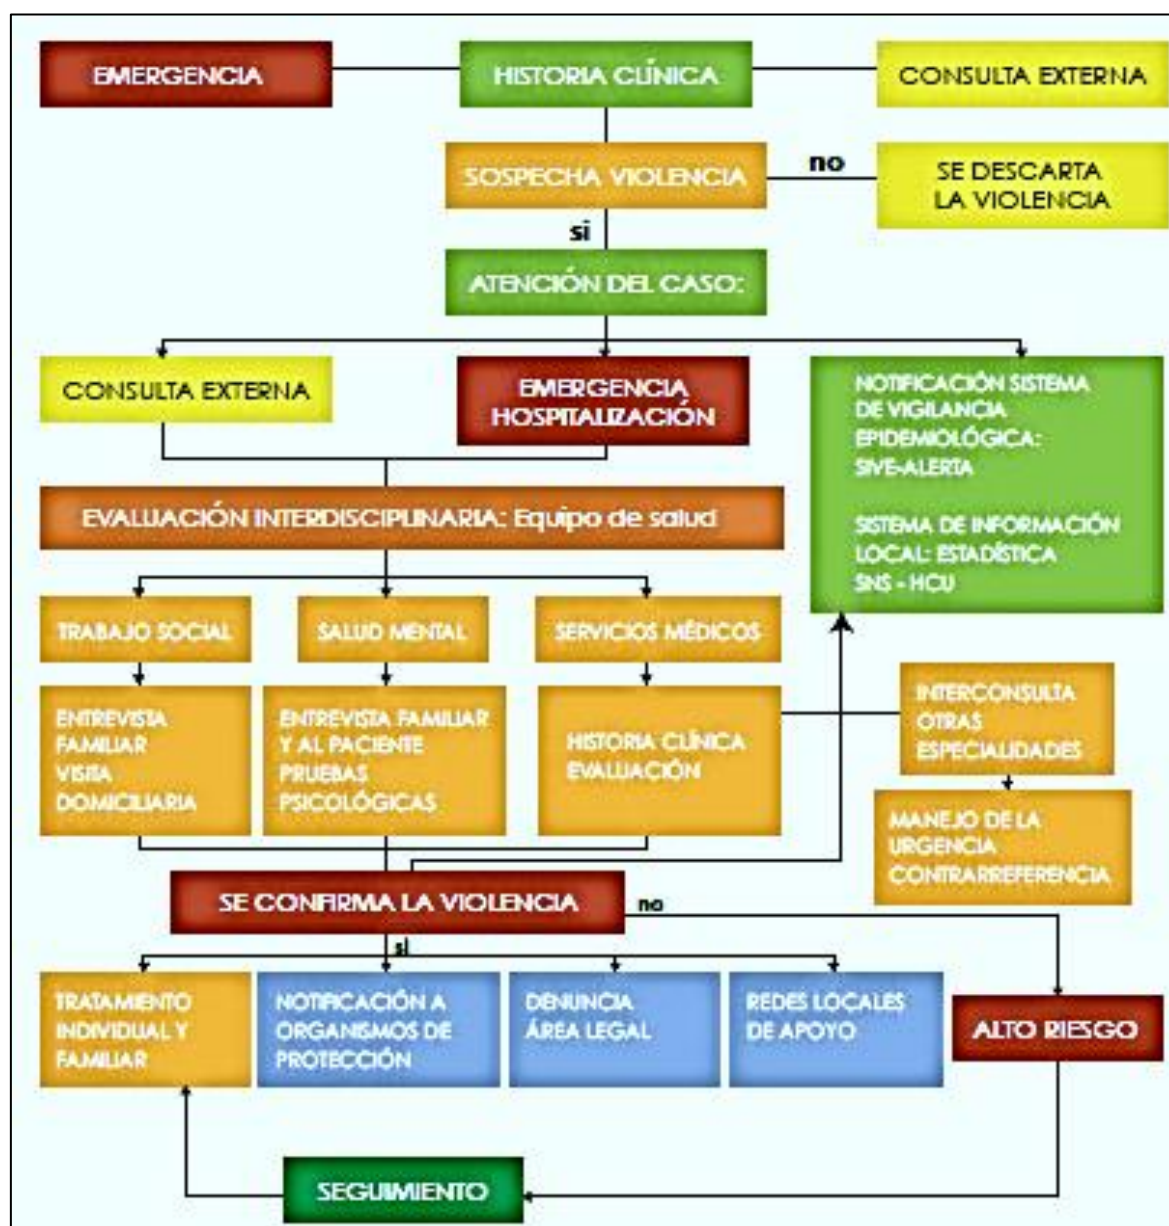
EMERGENCIA

HISTORIA CLÍNICA

CONSULTA EXTERNA

SOSPECHA VIOLENCIA

no

SE DESCARTA LA VIOLENCIA

si

ATENCIÓN DEL CASO:

CONSULTA EXTERNA

EMERGENCIA HOSPITALIZACIÓN

NOTIFICACIÓN SISTEMA DE VIGILANCIA EPIDEMIOLÓGICA: SIVE-ALERTA

SISTEMA DE INFORMACIÓN LOCAL: ESTADÍSTICA SNS - HCU

EVALUACIÓN INTERDISCIPLINARIA: Equipo de salud

TRABAJO SOCIAL

SALUD MENTAL

SERVICIOS MÉDICOS

ENTREVISTA FAMILIAR VISITA DOMICILIARIA

ENTREVISTA FAMILIAR Y AL PACIENTE PRUEBAS PSICOLÓGICAS

HISTORIA CLÍNICA EVALUACIÓN

INTERCONSULTA OTRAS ESPECIALIDADES

MANEJO DE LA URGENCIA CONTRARREFERENCIA

SE CONFIRMA LA VIOLENCIA

no

si

TRATAMIENTO INDIVIDUAL Y FAMILIAR

NOTIFICACIÓN A ORGANISMOS DE PROTECCIÓN

DENUNCIA ÁREA LEGAL

REDES LOCALES DE APOYO

ALTO RIESGO

SEGUIMIENTO